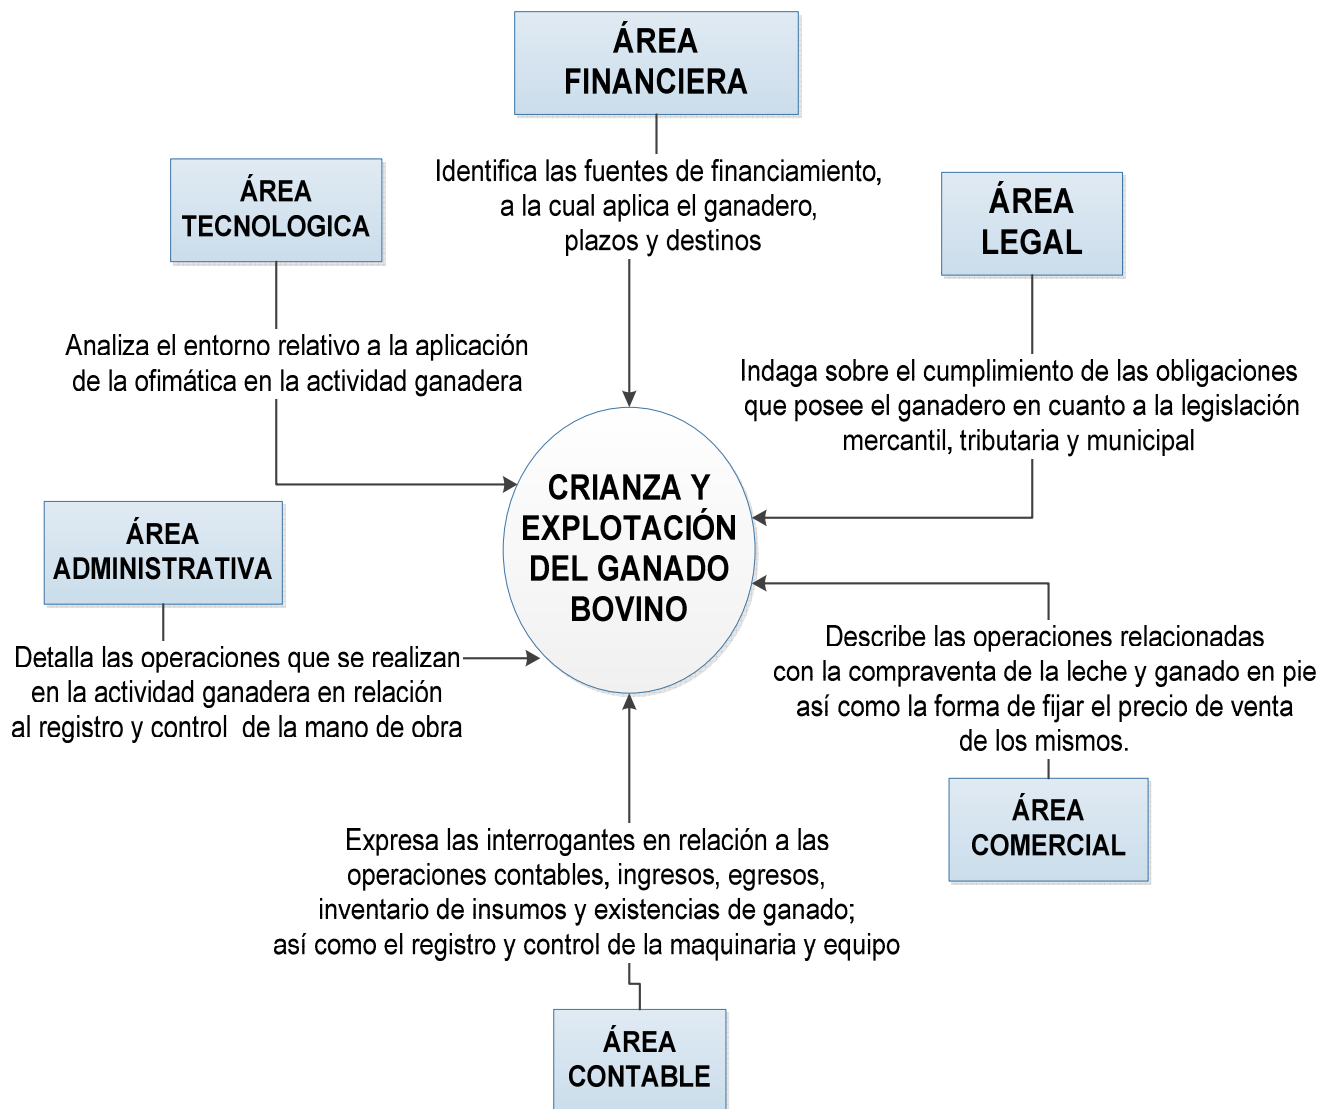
ÁREA FINANCIERA

ÁREA TECNOLOGICA

Identifica las fuentes de financiamiento, a la cual aplica el ganadero, plazos y destinos

ÁREA LEGAL

Analiza el entorno relativo a la aplicación de la ofimática en la actividad ganadera

Indaga sobre el cumplimiento de las obligaciones que posee el ganadero en cuanto a la legislación mercantil, tributaria y municipal

CRIANZA Y EXPLOTACIÓN DEL GANADO BOVINO

ÁREA ADMINISTRATIVA

Detalla las operaciones que se realizan en la actividad ganadera en relación al registro y control de la mano de obra

Describe las operaciones relacionadas con la compraventa de la leche y ganado en pie así como la forma de fijar el precio de venta de los mismos.

ÁREA COMERCIAL

Expresa las interrogantes en relación a las operaciones contables, ingresos, egresos, inventario de insumos y existencias de ganado; así como el registro y control de la maquinaria y equipo

ÁREA CONTABLE